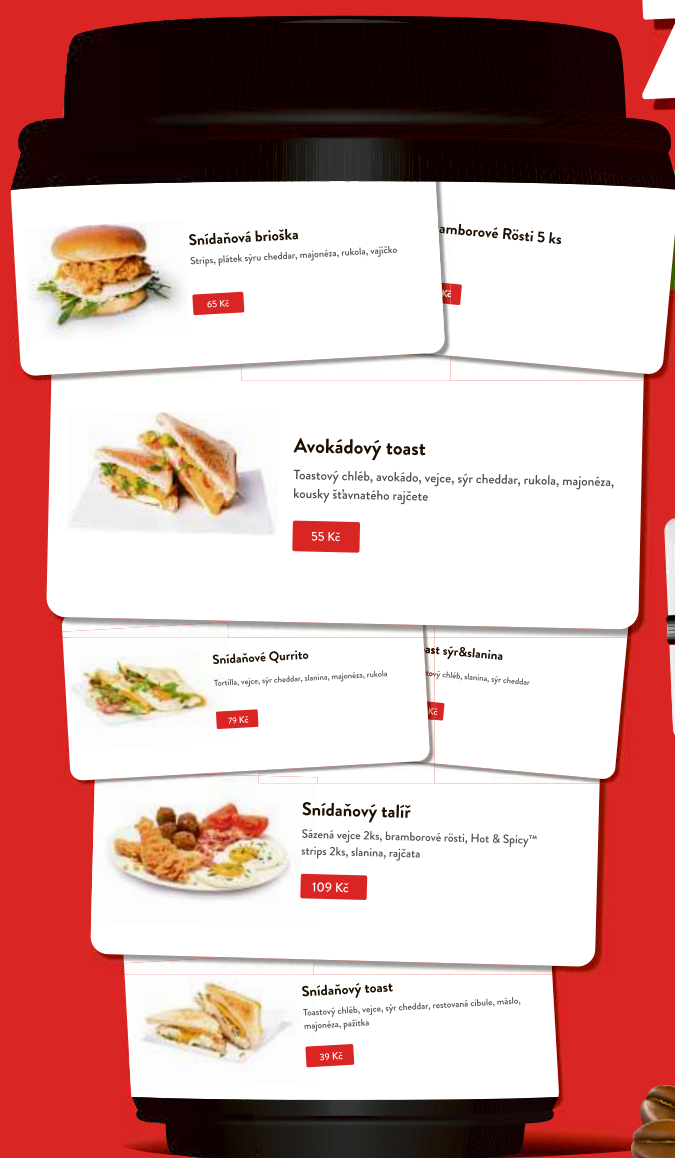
Snídaňová brioška
Strips, plátek sýru cheddar, majonéza, rukola, vajíčko
65 Kč

amborové Rösti 5 ks
Kč

Avokádový toast
Toastový chléb, avokádo, vejce, sýr cheddar, rukola, majonéza, kousky šťavnatého rajčete
55 Kč

Snídaňové Qurrito
Tortilla, vejce, sýr cheddar, slanina, majonéza, rukola
79 Kč

ast sýr&slanina
tový chléb, slanina, sýr cheddar
Kč

Snídaňový talíř
Sázená vejce 2ks, bramborové rösti, Hot & Spicy™ strips 2ks, slanina, rajčata
109 Kč

Snídaňový toast
Toastový chléb, vejce, sýr cheddar, restovaná cibule, máslo, majonéza, pažitka
39 Kč